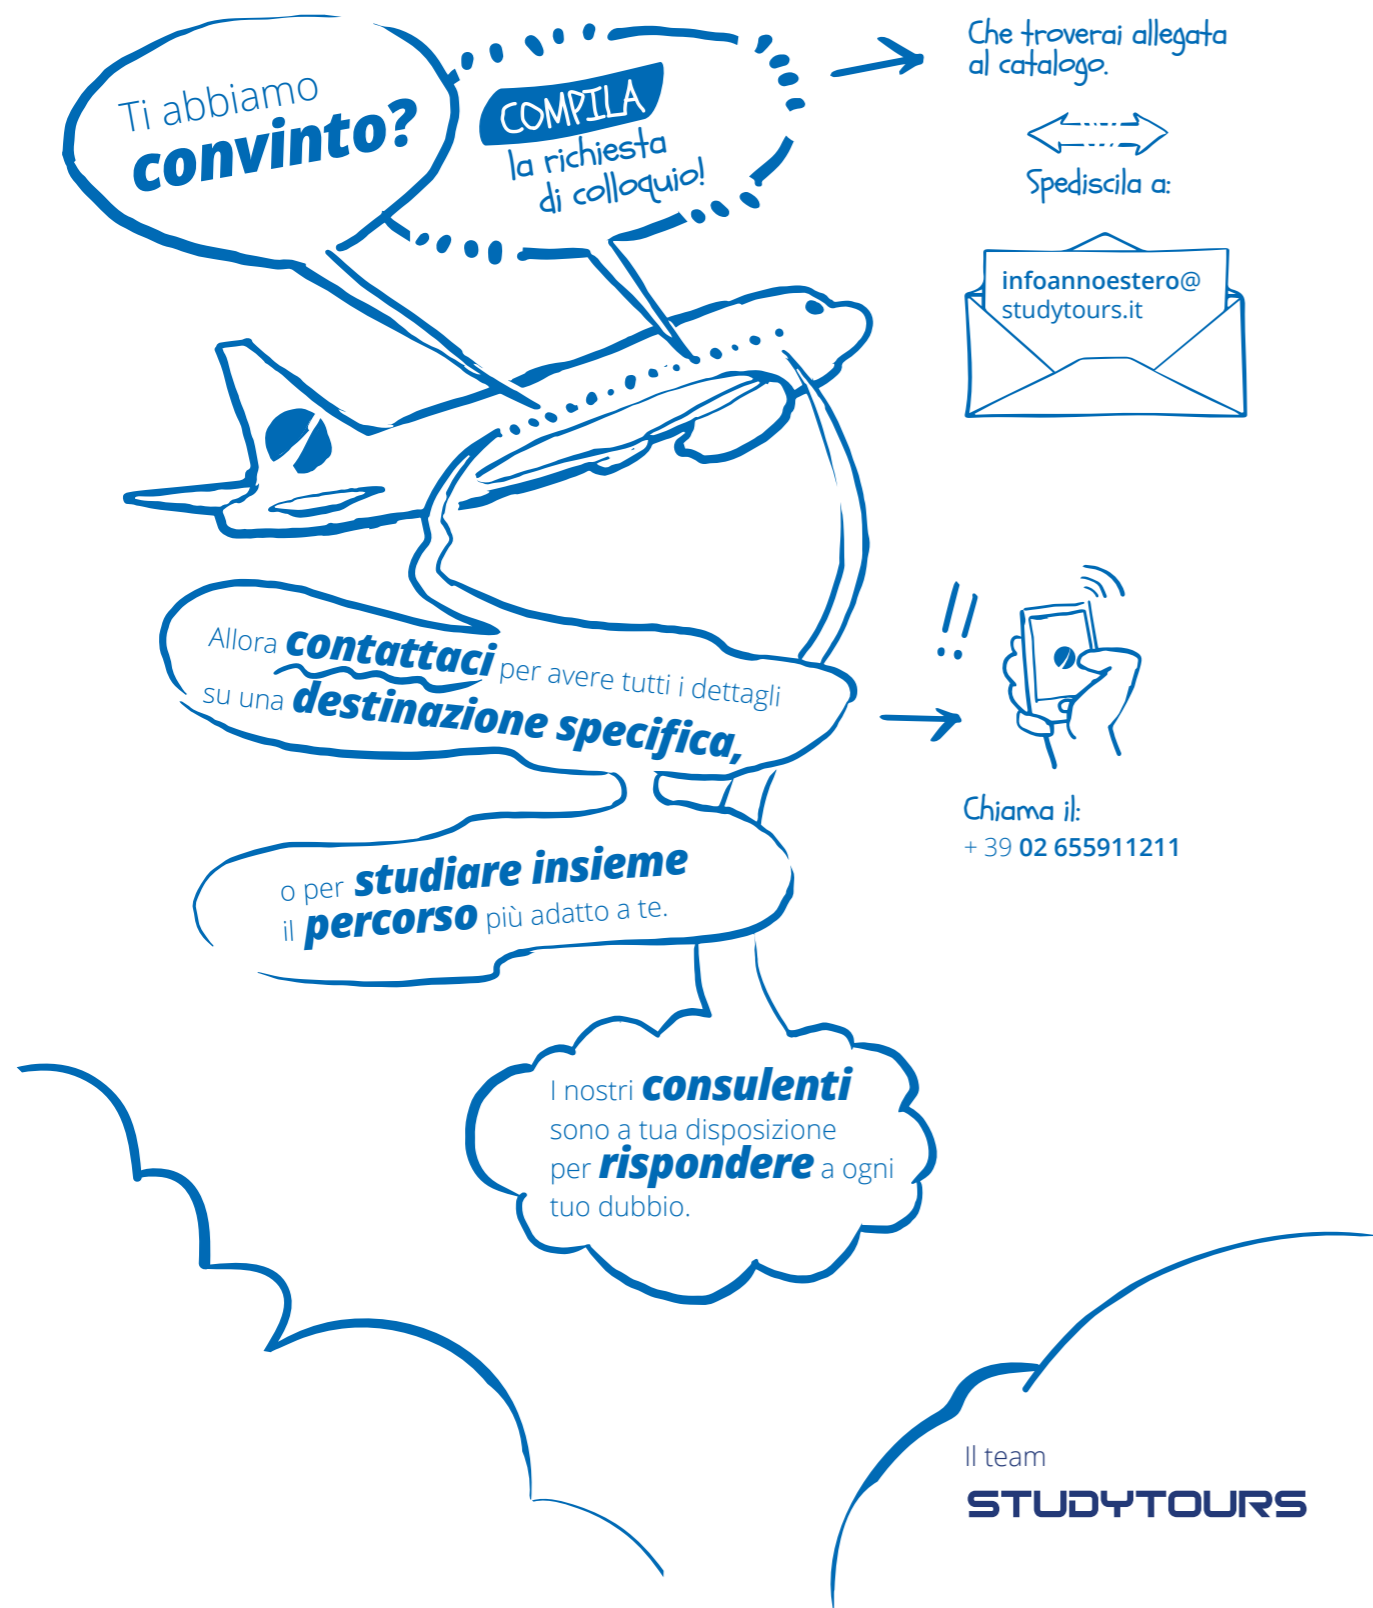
Ti abbiamo convinto?

COMPILA la richiesta di colloquio!

Che troverai allegata al catalogo.

Spediscila a:

infoannoestero@ studytours.it

Allora contattaci per avere tutti i dettagli su una destinazione specifica,

o per studiare insieme il percorso più adatto a te.

!!

Chiama il:
+ 39 02 655911211

I nostri consulenti sono a tua disposizione per rispondere a ogni tuo dubbio.

Il team
STUDYTOURS